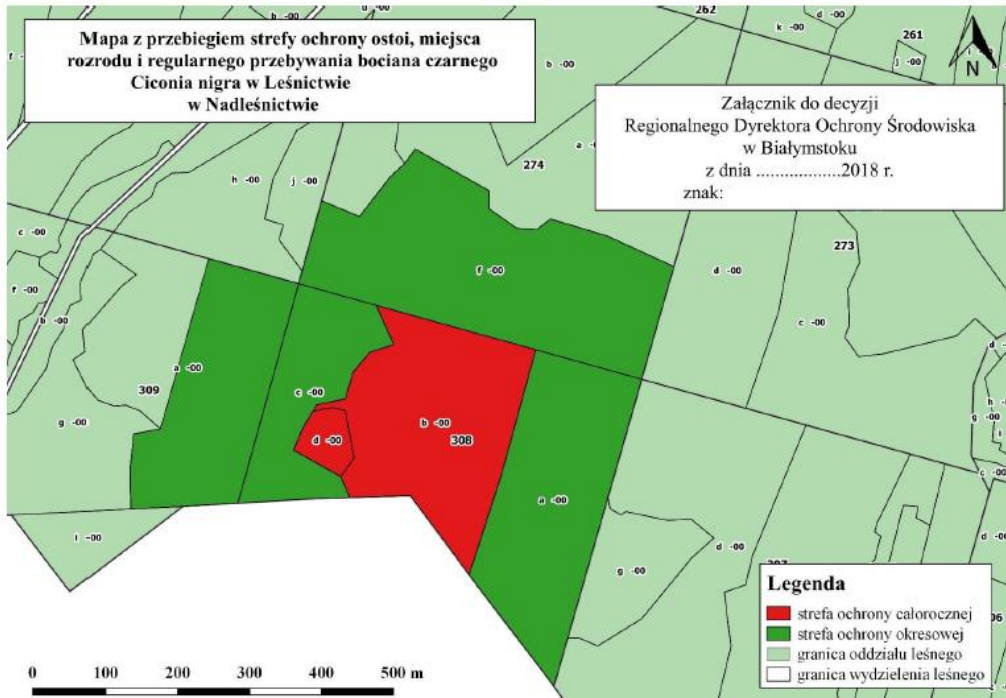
Mapa z przebiegiem strefy ochrony ostoi, miejsca rozrodu i regularnego przebywania bociana czarnego Ciconia nigra w Leśnictwie w Nadleśnictwie

Załącznik do decyzji Regionalnego Dyrektora Ochrony Środowiska w Białymstoku z dnia ..................2018 r. znak:

N

262
261
274
273
309
308

b -00
k -00
d -00
j -00
f -00
b -00
a -00
h -00
j -00
c -00
f -00
f -00
b -00
d -00
c -00
a -00
c -00
g -00
d -00
b -00
a -00
i -00
g -00
d -00
h -00
06
i6

Legenda
strefa ochrony całorocznej
strefa ochrony okresowej
granica oddziału leśnego
granica wydzielenia leśnego

0 100 200 300 400 500 m